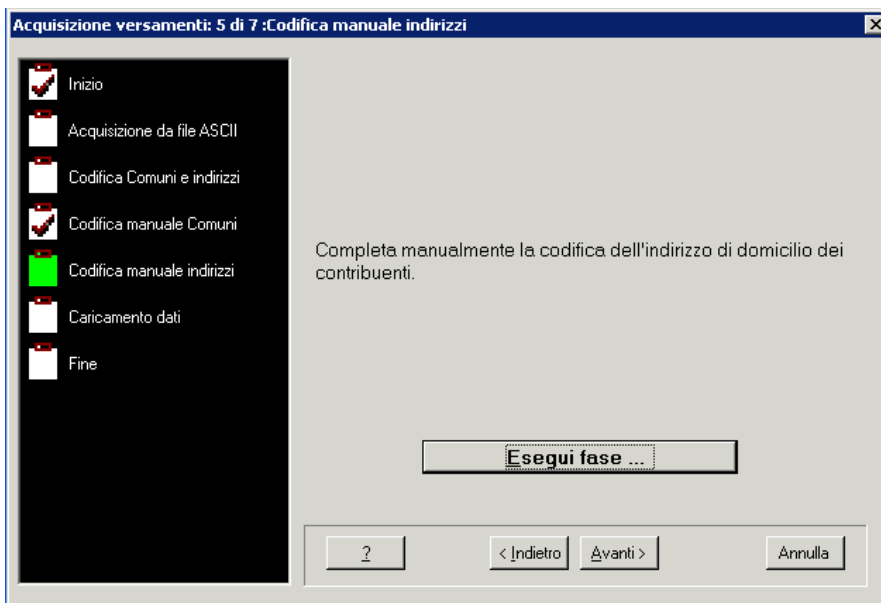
Acquisizione versamenti: 5 di 7 :Codifica manuale indirizzi

Inizio

Acquisizione da file ASCII

Codifica Comuni e indirizzi

Codifica manuale Comuni

Codifica manuale indirizzi

Caricamento dati

Fine

Completa manualmente la codifica dell'indirizzo di domicilio dei contribuenti.

Esegui fase ...

?

< Indietro

Avanti >

Annulla